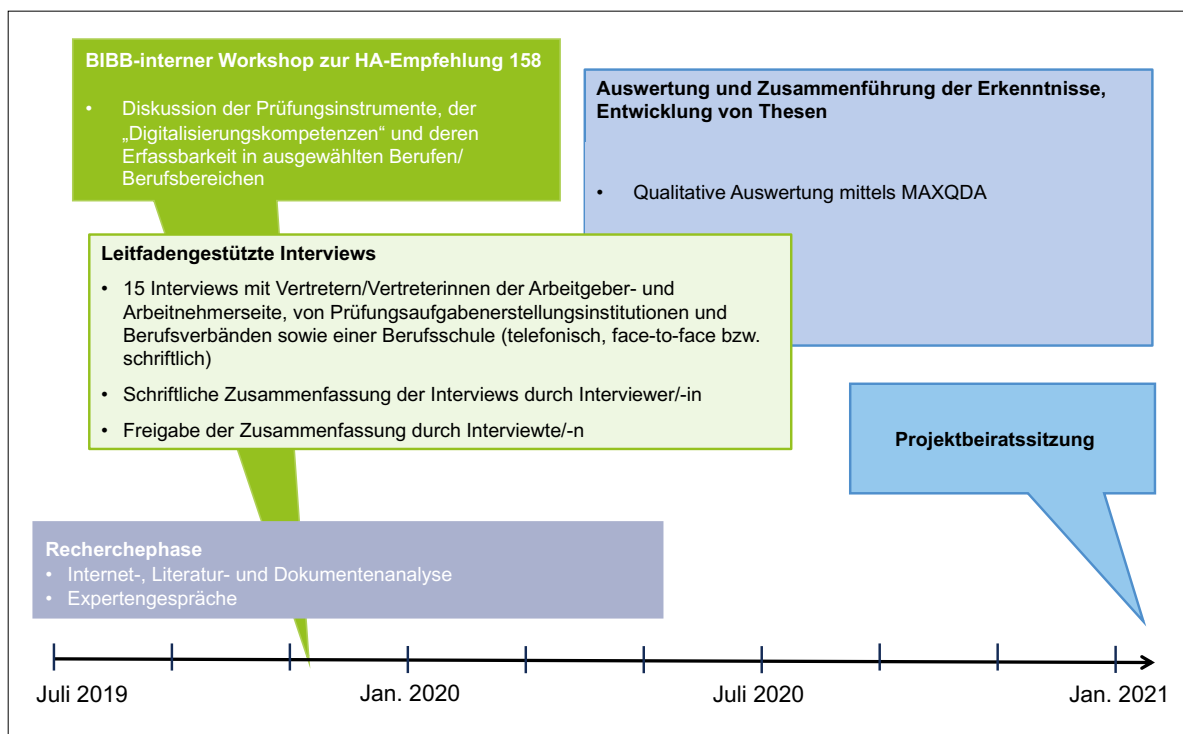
BIBB-interner Workshop zur HA-Empfehlung 158

- Diskussion der Prüfungsinstrumente, der „Digitalisierungskompetenzen“ und deren Erfassbarkeit in ausgewählten Berufen/ Berufsbereichen

Auswertung und Zusammenführung der Erkenntnisse, Entwicklung von Thesen

- Qualitative Auswertung mittels MAXQDA

Leitfadengestützte Interviews

- 15 Interviews mit Vertretern/Vertreterinnen der Arbeitgeber- und Arbeitnehmerseite, von Prüfungsaufgabenerstellungsinstitutionen und Berufsverbänden sowie einer Berufsschule (telefonisch, face-to-face bzw. schriftlich)
- Schriftliche Zusammenfassung der Interviews durch Interviewer/-in
- Freigabe der Zusammenfassung durch Interviewte/-n

Projektbeiratssitzung

Recherchephase
- Internet-, Literatur- und Dokumentenanalyse
- Expertengespräche

Juli 2019 Jan. 2020 Juli 2020 Jan. 2021